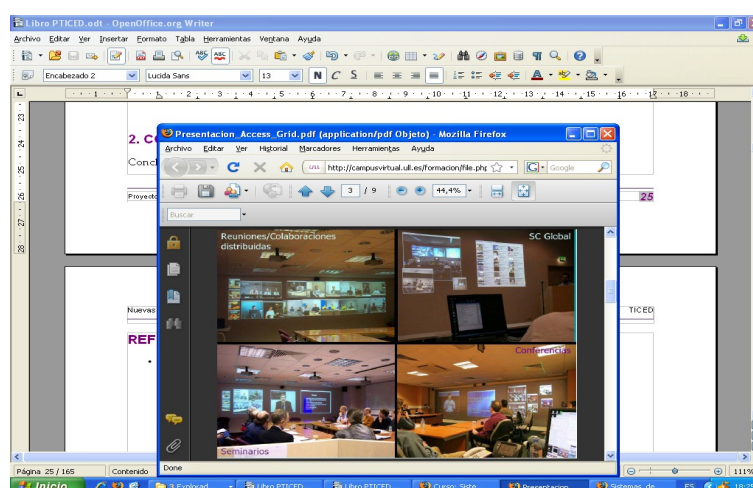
Libro PTICID.odt - OpenOffice.org Writer

Archivo Editar Ver Insertar Formato Tabla Herramientas Ventana Ayuda

Encabezado 2 | Lucida Sans | 13 | N C S

2. C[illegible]

Conc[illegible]

Proyecto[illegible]

25

Nuevas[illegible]

TICED

REF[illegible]

Presentacion_Access_Grid.pdf (application/pdf Objeto) - Mozilla Firefox

Archivo Editar Ver Historial Marcadores Herramientas Ayuda

http://campusvirtual.ull.es/formacion/file.php

Google

3 / 9

44,4%

Buscar

Reuniones/Colaboraciones distribuidas

SC Global

Conferencias

Seminarios

Done

Página 25 / 165

Contenido

111%

Inicio

3 Explorad

Libro PTICED

Libro PTICED

Curso: Siste

Presentacion

Sistemas de

ES

18: